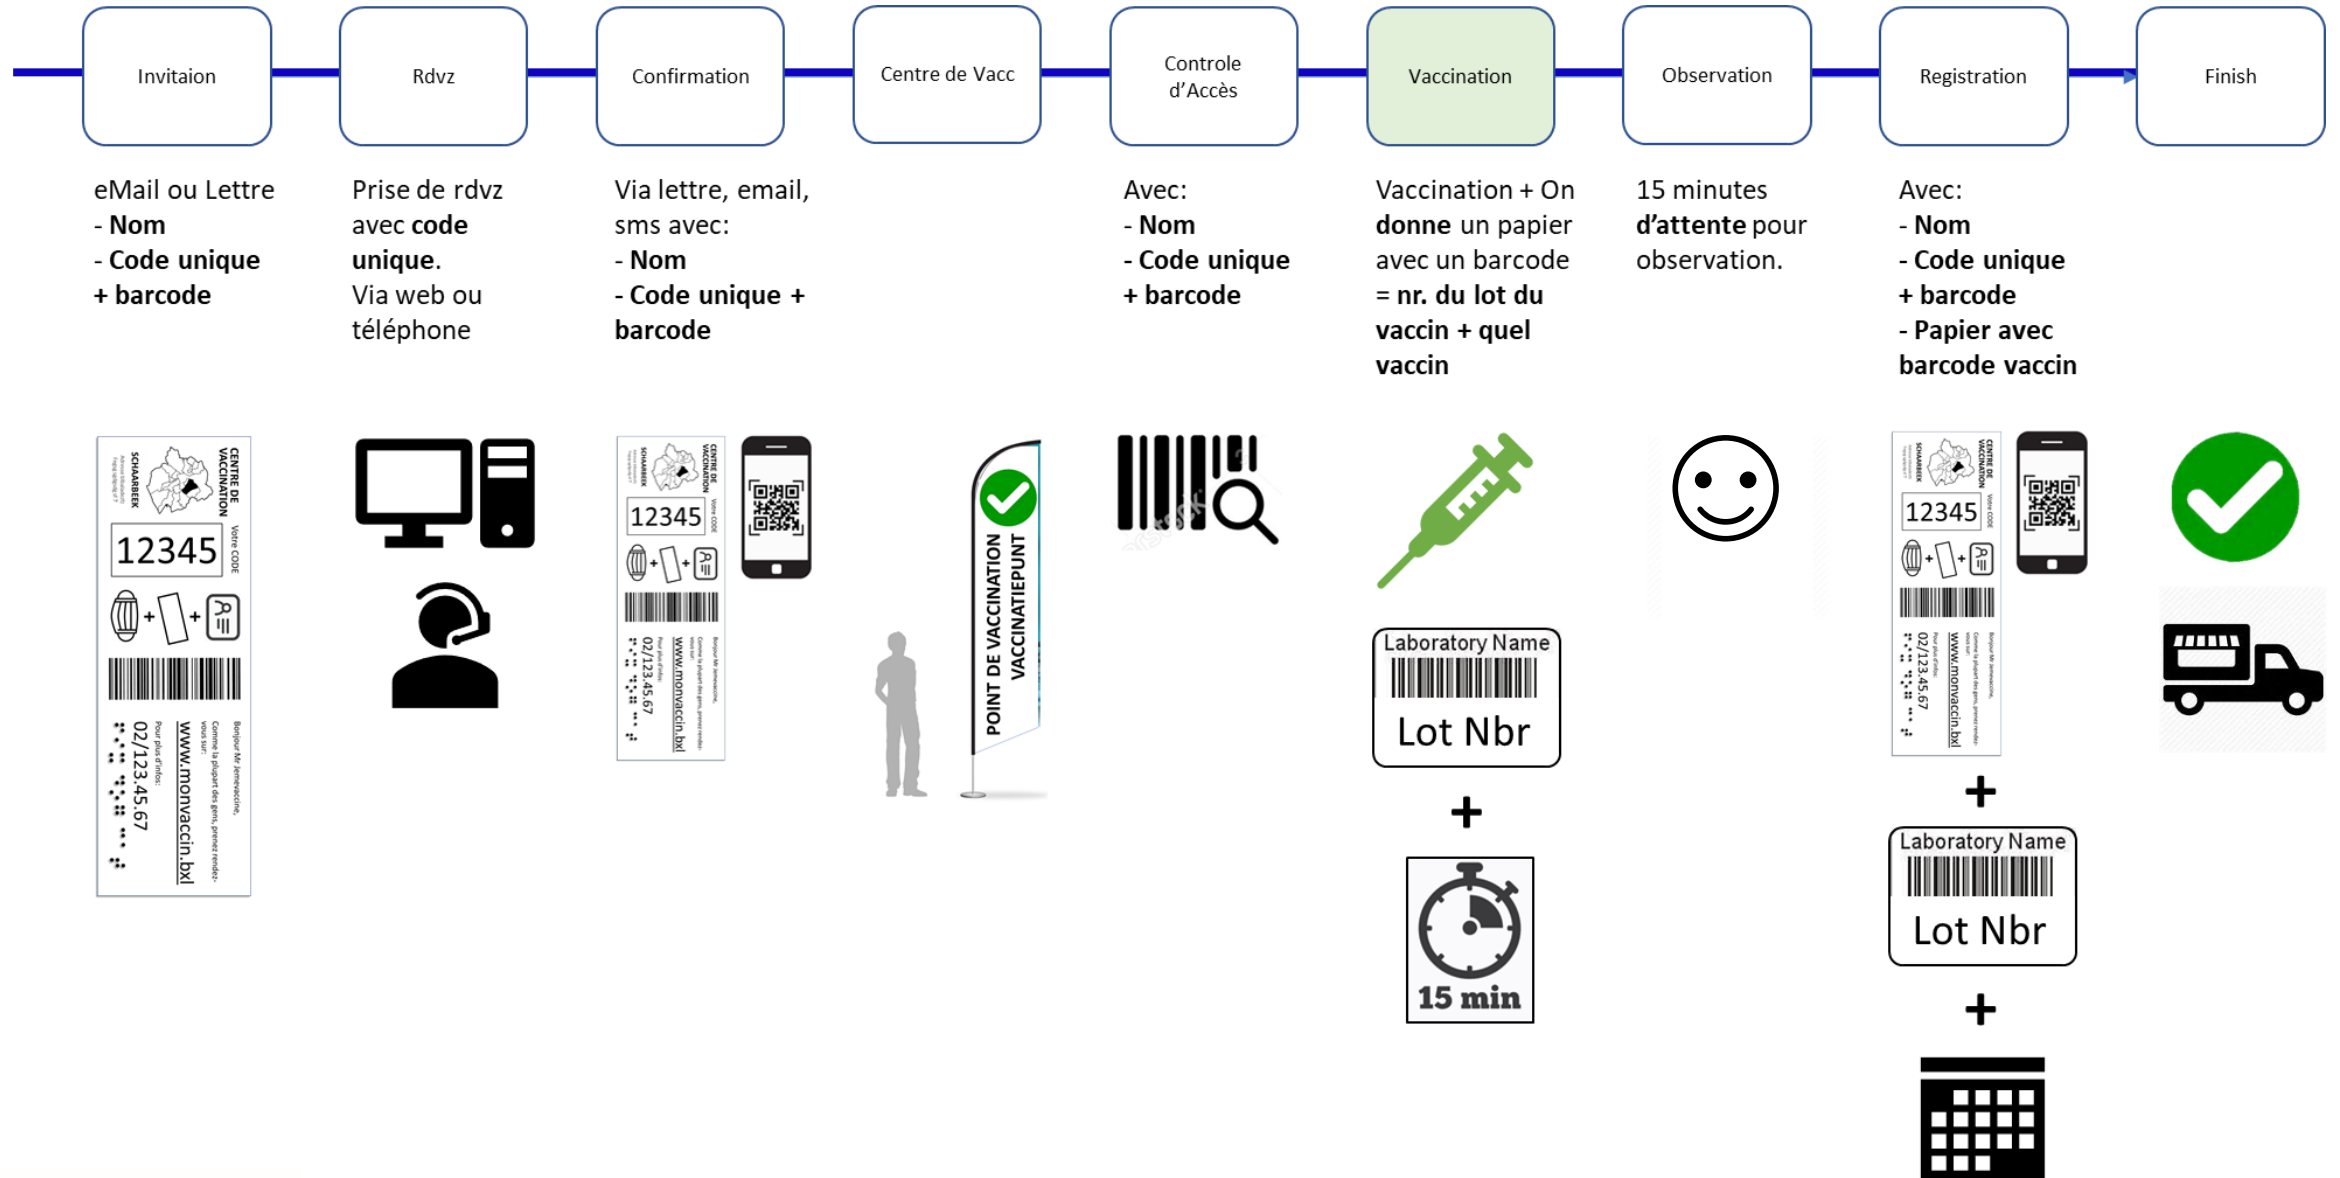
Invitaion

Rdvz

Confirmation

Centre de Vacc

Controle d'Accès

Vaccination

Observation

Registration

Finish

eMail ou Lettre
- Nom
- Code unique
+ barcode

Prise de rdvz avec code unique.
Via web ou téléphone

Via lettre, email, sms avec:
- Nom
- Code unique + barcode

Avec:
- Nom
- Code unique
+ barcode

Vaccination + On donne un papier avec un barcode = nr. du lot du vaccin + quel vaccin

15 minutes d'attente pour observation.

Avec:
- Nom
- Code unique
+ barcode
- Papier avec barcode vaccin

SCHAARBEEK CENTRE DE VACCINATION
12345 Votre CODE
02/123.45.67
www.monvaccin.bxl
Pour plus d'infos:
Bonjour Mr Jemevaccine,
Comme la plupart des gens, prenez rendez-vous sur:

SCHAARBEEK CENTRE DE VACCINATION
12345 Votre CODE
02/123.45.67
www.monvaccin.bxl

POINT DE VACCINATION
VACCINATIEPUNT

Laboratory Name
Lot Nbr
+
15 min

SCHAARBEEK CENTRE DE VACCINATION
12345 Votre CODE
02/123.45.67
www.monvaccin.bxl
+
Laboratory Name
Lot Nbr
+